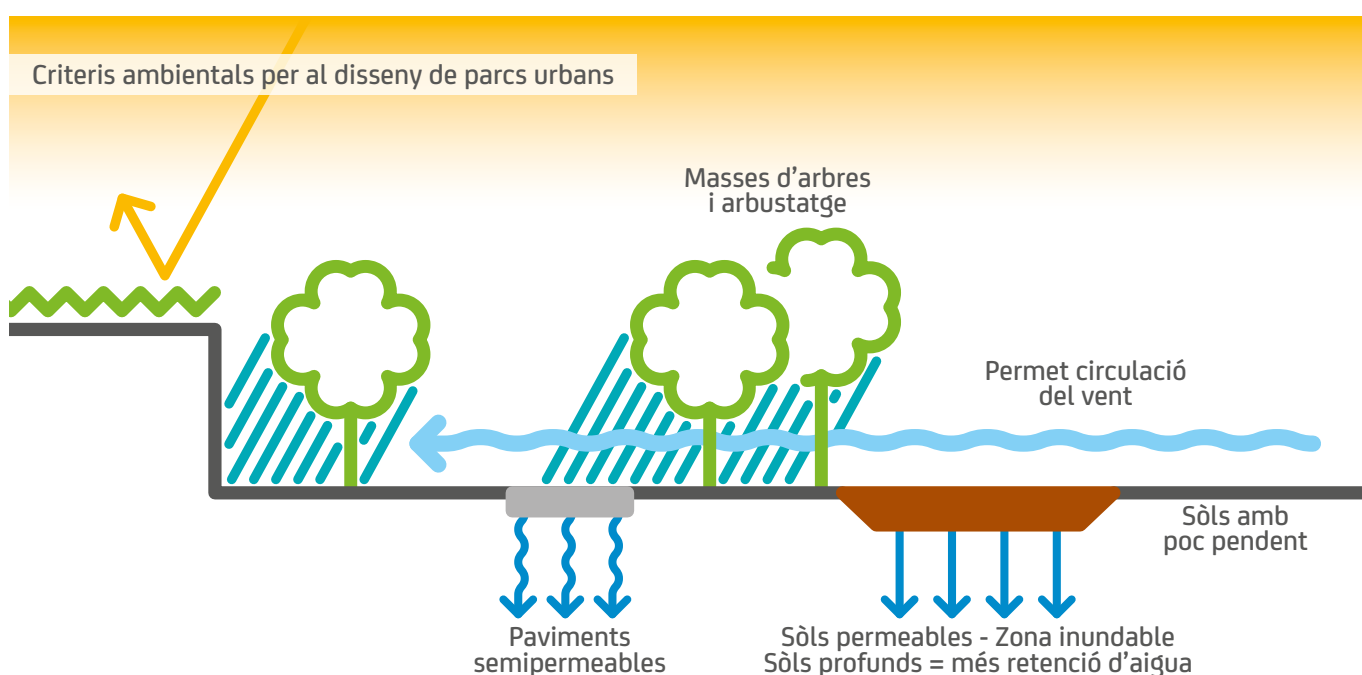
Criteris ambientals per al disseny de parcs urbans

Masses d’arbres i arbustatge

Permet circulació del vent

Sòls amb poc pendent

Paviments semipermeables

Sòls permeables - Zona inundable
Sòls profunds = més retenció d’aigua